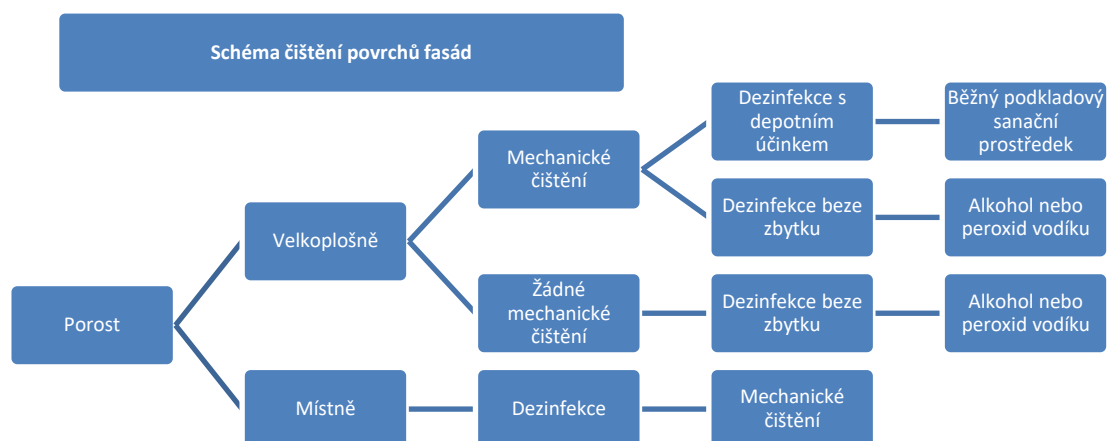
Schéma čištění povrchů fasád

Porost

Velkoplošně

Mechanické čištění

Dezinfekce s depotním účinkem

Běžný podkladový sanační prostředek

Dezinfekce beze zbytku

Alkohol nebo peroxid vodíku

Žádné mechanické čištění

Dezinfekce beze zbytku

Alkohol nebo peroxid vodíku

Místně

Dezinfekce

Mechanické čištění